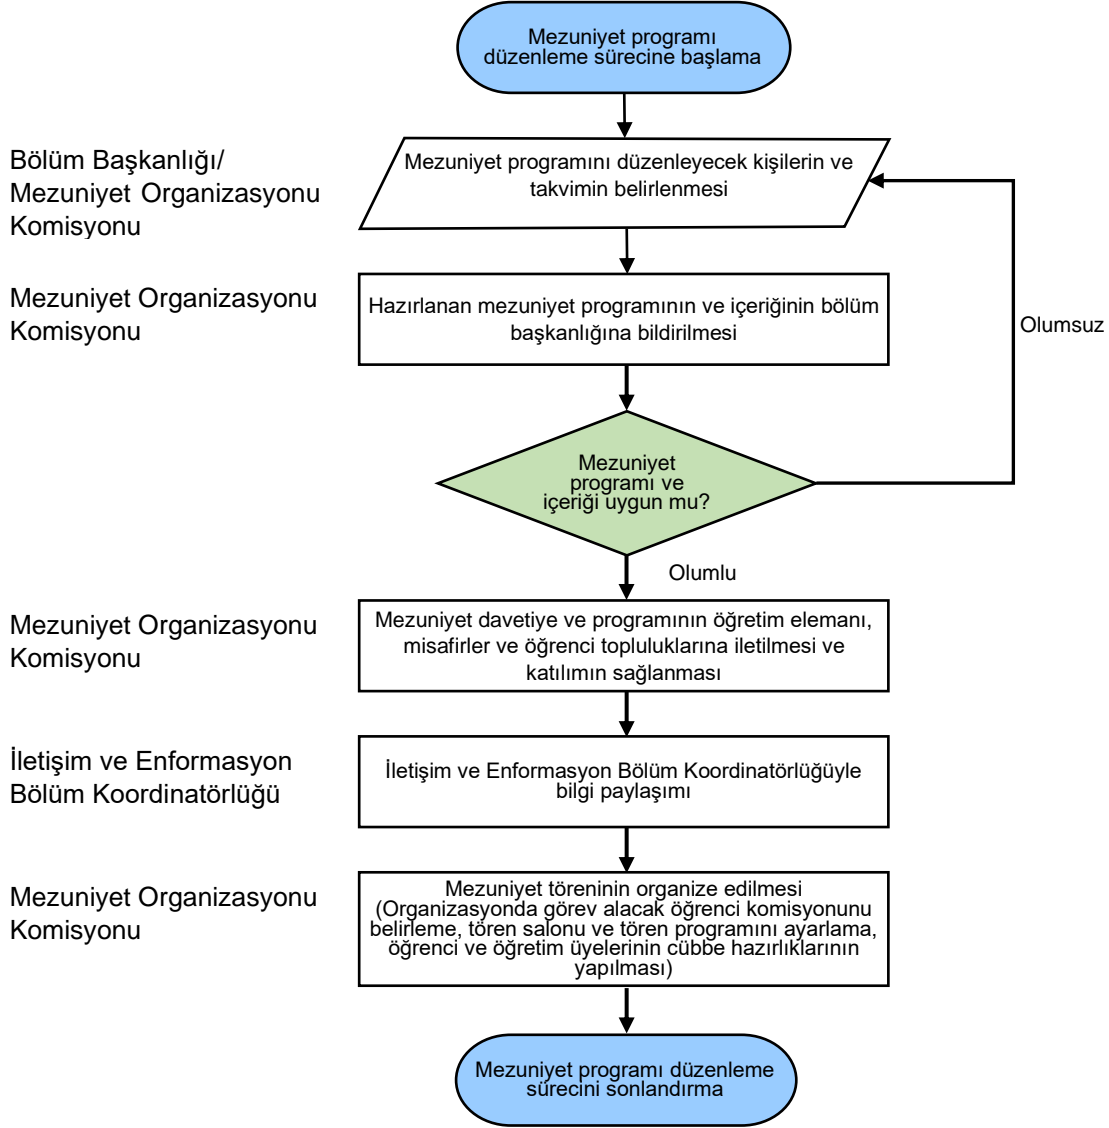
Mezuniyet programı düzenleme sürecine başlama

Bölüm Başkanlığı/ Mezuniyet Organizasyonu Komisyonu

Mezuniyet programını düzenleyecek kişilerin ve takvimin belirlenmesi

Mezuniyet Organizasyonu Komisyonu

Hazırlanan mezuniyet programının ve içeriğinin bölüm başkanlığına bildirilmesi

Olumsuz

Mezuniyet programı ve içeriği uygun mu?

Olumlu

Mezuniyet Organizasyonu Komisyonu

Mezuniyet davetiye ve programının öğretim elemanı, misafirler ve öğrenci topluluklarına iletilmesi ve katılımın sağlanması

İletişim ve Enformasyon Bölüm Koordinatörlüğü

İletişim ve Enformasyon Bölüm Koordinatörlüğüyle bilgi paylaşımı

Mezuniyet Organizasyonu Komisyonu

Mezuniyet töreninin organize edilmesi (Organizasyonda görev alacak öğrenci komisyonunu belirleme, tören salonu ve tören programını ayarlama, öğrenci ve öğretim üyelerinin cübbe hazırlıklarının yapılması)

Mezuniyet programı düzenleme sürecini sonlandırma